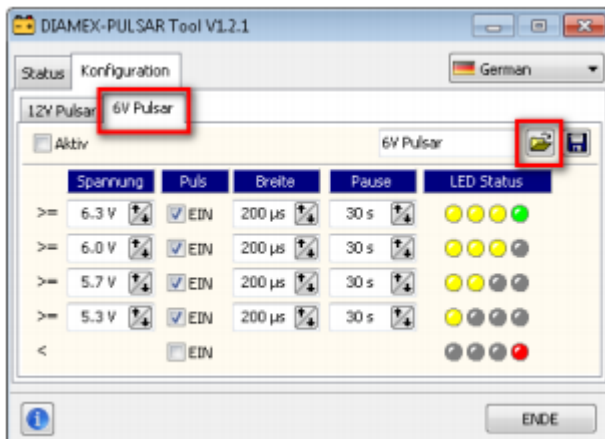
DIAMEX-PULSAR Tool V1.2.1

Status | Konfiguration

German

12V Pulsar | 6V Pulsar

Aktiv

6V Pulsar

| | Spannung | Puls | Breite | Pause | LED Status |
|---|---|---|---|---|---|
| >= | 6.3 V | EIN | 200 µs | 30 s | |
| >= | 6.0 V | EIN | 200 µs | 30 s | |
| >= | 5.7 V | EIN | 200 µs | 30 s | |
| >= | 5.3 V | EIN | 200 µs | 30 s | |
| < | | EIN | | | |

ENDE